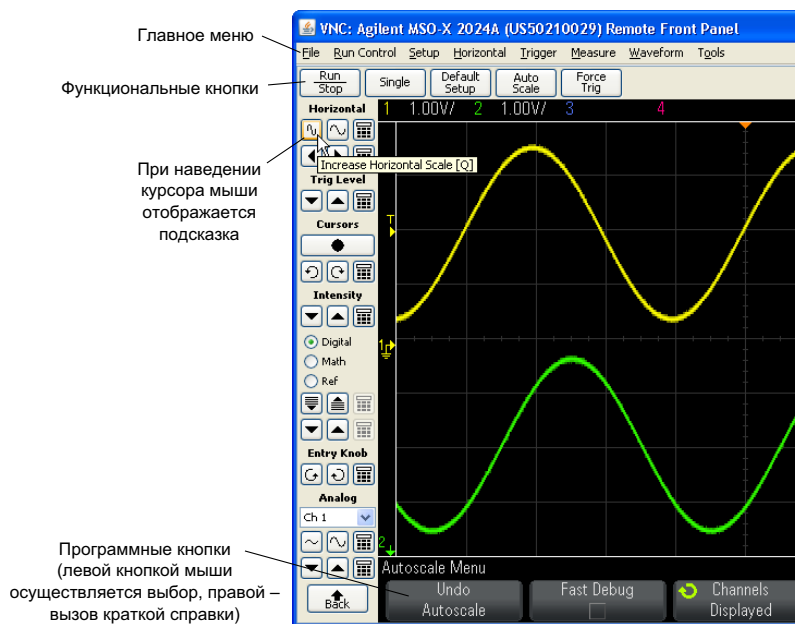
Главное меню

Функциональные кнопки

При наведении курсора мыши отображается подсказка

Программные кнопки (левой кнопкой мыши осуществляется выбор, правой – вызов краткой справки)

VNC: Agilent MSO-X 2024A (US50210029) Remote Front Panel

File Run Control Setup Horizontal Trigger Measure Waveform Tools

Run Stop

Single

Default Setup

Auto Scale

Force Trig

Horizontal

Increase Horizontal Scale [Q]

Trig Level

Cursors

Intensity

Digital

Math

Ref

Entry Knob

Analog

Ch 1

Back

1 1.00V/ 2 1.00V/ 3 4

T

1

2

Autoscale Menu

Undo Autoscale

Fast Debug

Channels Displayed